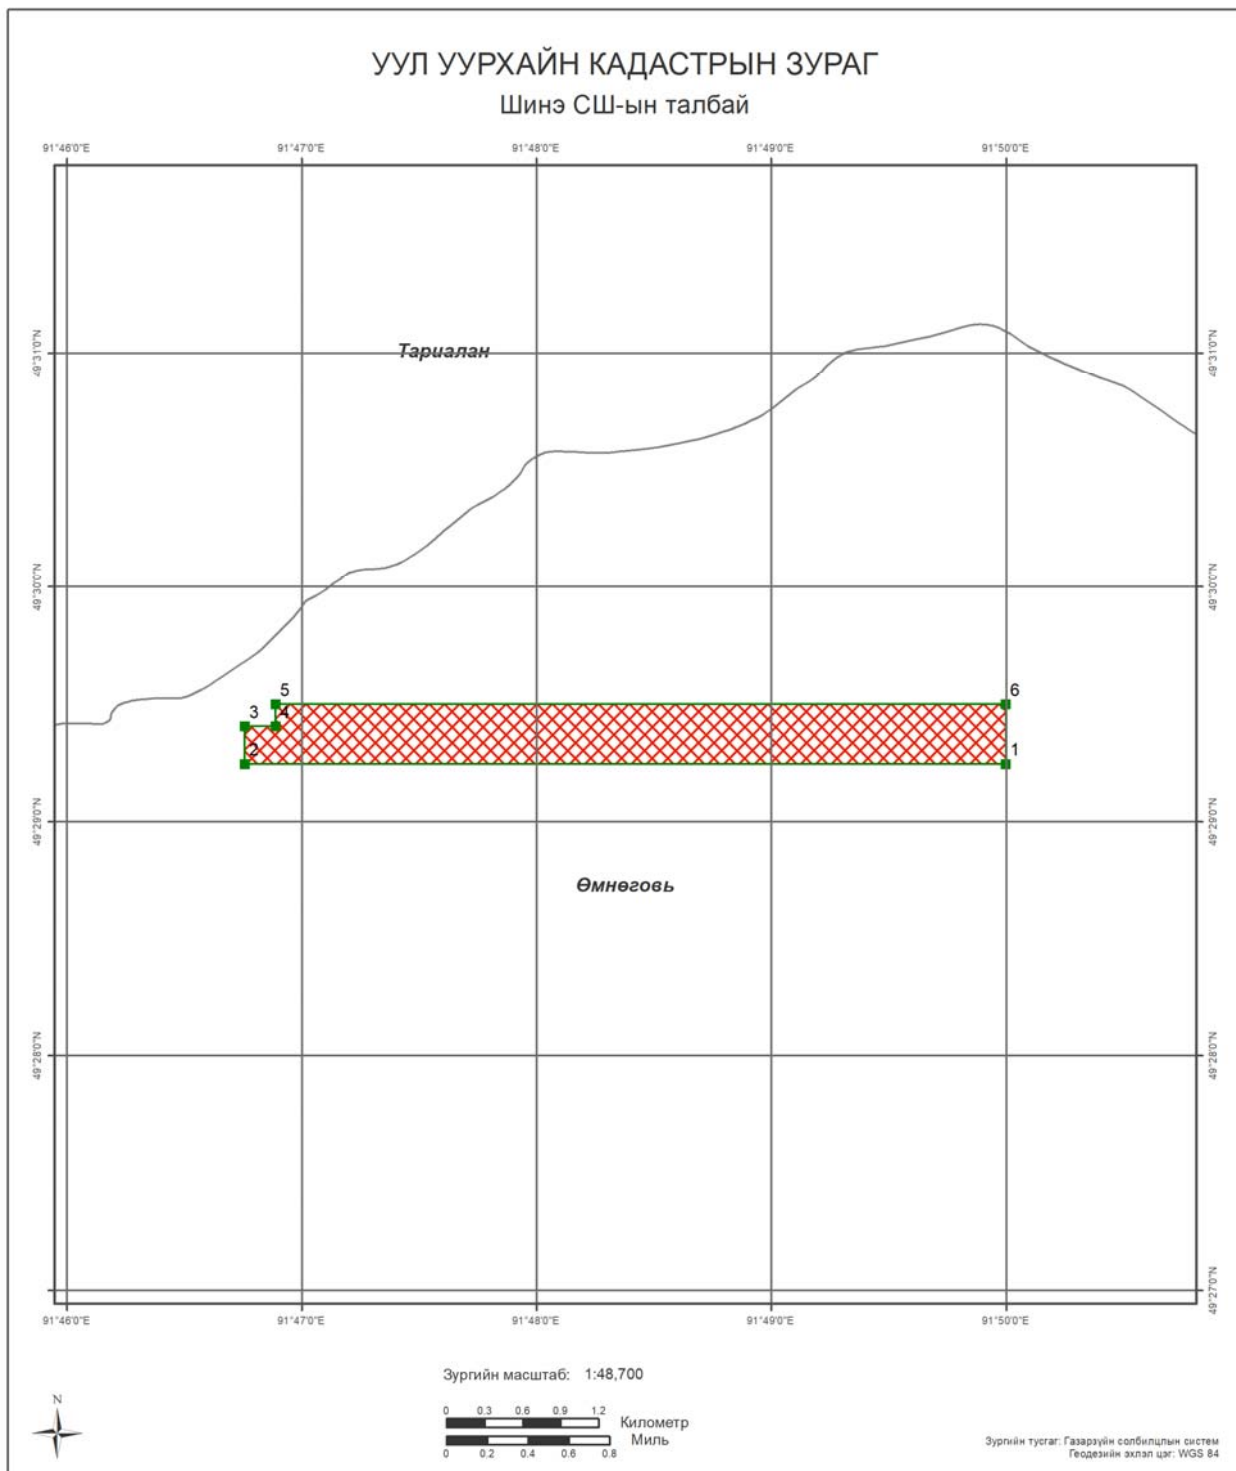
УУЛ УУРХАЙН КАДАСТРЫН ЗУРАГ
Шинэ СШ-ын талбай

91°46'0"E 91°47'0"E 91°48'0"E 91°49'0"E 91°50'0"E

49°31'0"N 49°30'0"N 49°29'0"N 49°28'0"N 49°27'0"N

49°31'0"N 49°30'0"N 49°29'0"N 49°28'0"N

Тариалан

5 6
3 4
2 1

Өмнөговь

91°46'0"E 91°47'0"E 91°48'0"E 91°49'0"E 91°50'0"E

Зургийн масштаб: 1:48,700

N

0 0.3 0.6 0.9 1.2 Километр
0 0.2 0.4 0.6 0.8 Миль

Зургийн тусгаг: Газарзүйн солбилцлын систем
Геодезийн эхлэл цэг: WGS 84